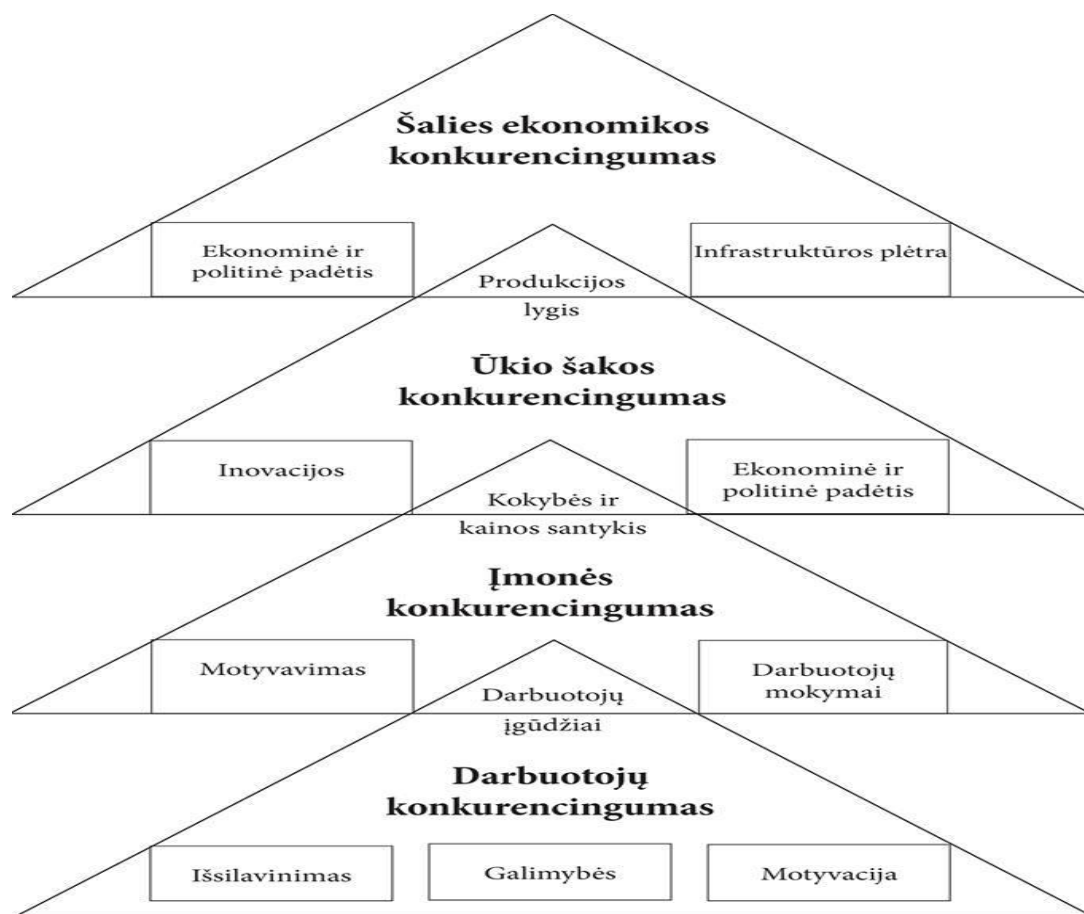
Šalies ekonomikos konkurencingumas

Ekonominė ir politinė padėtis

Infrastruktūros plėtra

Produkcijos lygis

Ūkio šakos konkurencingumas

Inovacijos

Ekonominė ir politinė padėtis

Kokybės ir kainos santykis

Įmonės konkurencingumas

Motyvavimas

Darbuotojų mokymai

Darbuotojų įgūdžiai

Darbuotojų konkurencingumas

Išsilavinimas

Galimybės

Motyvacija